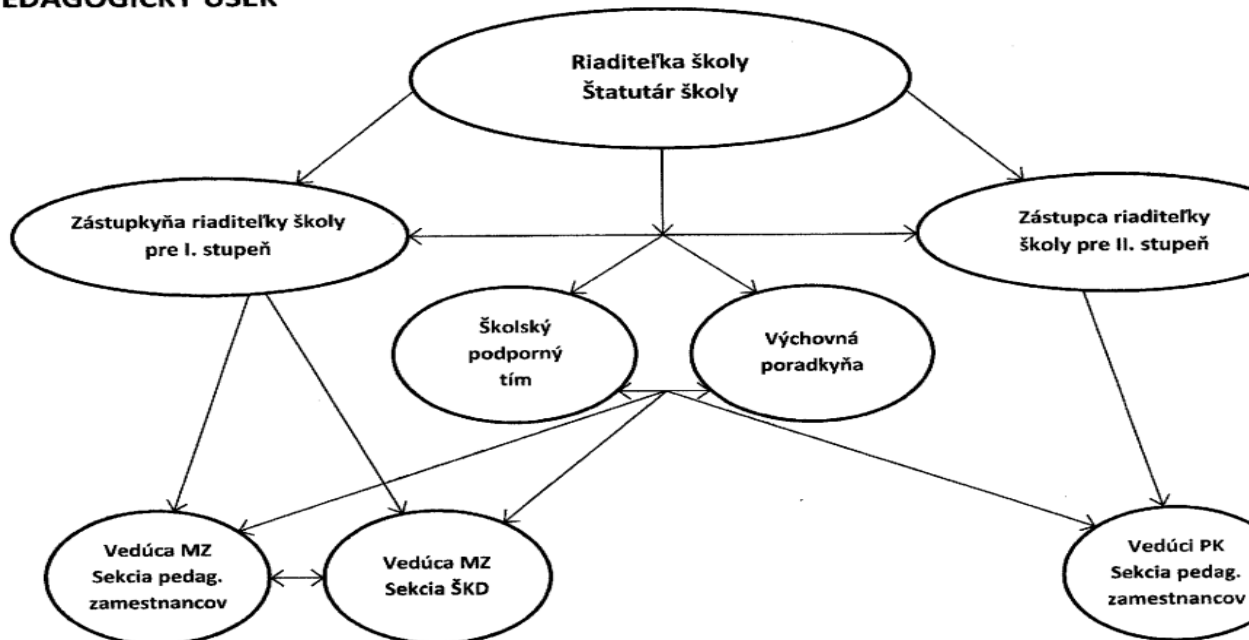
EDAGOGICKÝ ÚSEK

Riaditeľka školy
Štatutár školy

Zástupkyňa riaditeľky školy pre I. stupeň

Zástupca riaditeľky školy pre II. stupeň

Školský podporný tím

Výchovná poradkyňa

Vedúca MZ
Sekcia pedag. zamestnancov

Vedúca MZ
Sekcia ŠKD

Vedúci PK
Sekcia pedag. zamestnancov